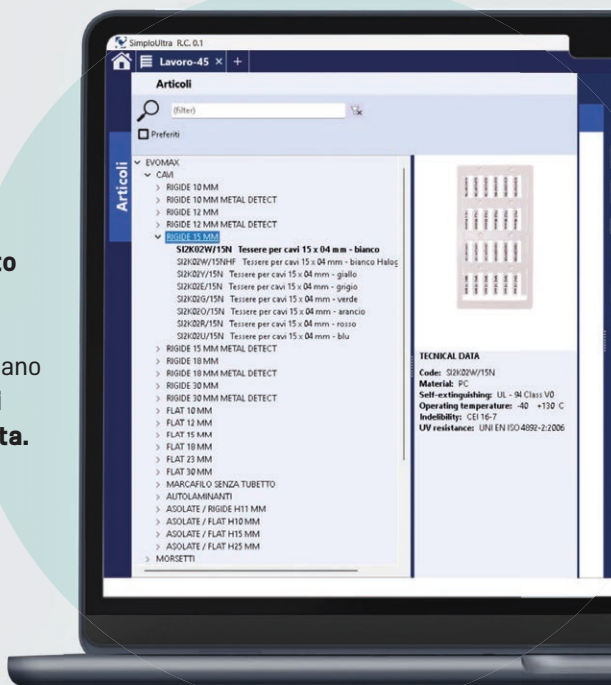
to

ano
i
ta.

SimploUltra R.C. 0.1
Lavoro-45 ×  +
Articoli
(Filter)
Preferiti
Articoli
EVOMAX
CAVI
RIGIDE 10 MM
RIGIDE 10 MM METAL DETECT
RIGIDE 12 MM
RIGIDE 12 MM METAL DETECT
RIGIDE 15 MM
SI2K02W/15N Tessere per cavi 15 x 04 mm - bianco
SI2K02W/15NHF Tessere per cavi 15 x 04 mm - bianco Haloç
SI2K02Y/15N Tessere per cavi 15 x 04 mm - giallo
SI2K02E/15N Tessere per cavi 15 x 04 mm - grigio
SI2K02G/15N Tessere per cavi 15 x 04 mm - verde
SI2K02O/15N Tessere per cavi 15 x 04 mm - arancio
SI2K02R/15N Tessere per cavi 15 x 04 mm - rosso
SI2K02U/15N Tessere per cavi 15 x 04 mm - blu
RIGIDE 15 MM METAL DETECT
RIGIDE 18 MM
RIGIDE 18 MM METAL DETECT
RIGIDE 30 MM
RIGIDE 30 MM METAL DETECT
FLAT 10 MM
FLAT 12 MM
FLAT 15 MM
FLAT 18 MM
FLAT 23 MM
FLAT 30 MM
MARCAFILO SENZA TUBETTO
AUTOLAMINANTI
ASOLATE / RIGIDE H11 MM
ASOLATE / FLAT H10 MM
ASOLATE / FLAT H15 MM
ASOLATE / FLAT H25 MM
MORSETTI

TECNICAL DATA
Code: SI2K02W/15N
Material: PC
Self-extinguishing: UL - 94 Class V0
Operating temperature: -40 +130 C
Indelibility: CEI 16-7
UV resistance: UNI EN ISO 4892-2:2006